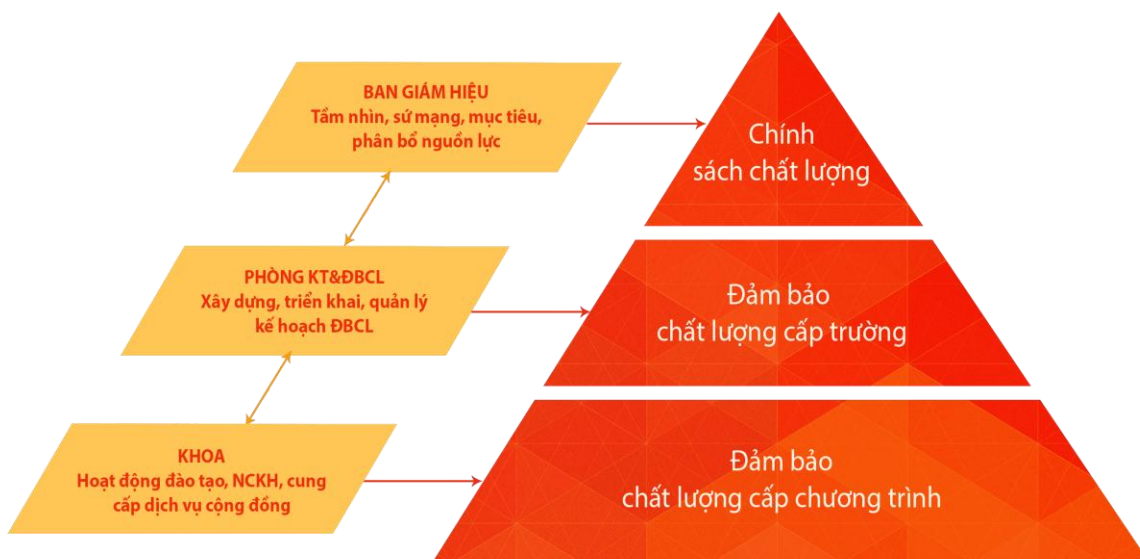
BAN GIÁM HIỆU
Tầm nhìn, sứ mạng, mục tiêu, phân bổ nguồn lực

PHÒNG KT&ĐBCL
Xây dựng, triển khai, quản lý kế hoạch ĐBCL

KHOA
Hoạt động đào tạo, NCKH, cung cấp dịch vụ cộng đồng

Chính sách chất lượng

Đảm bảo chất lượng cấp trường

Đảm bảo chất lượng cấp chương trình